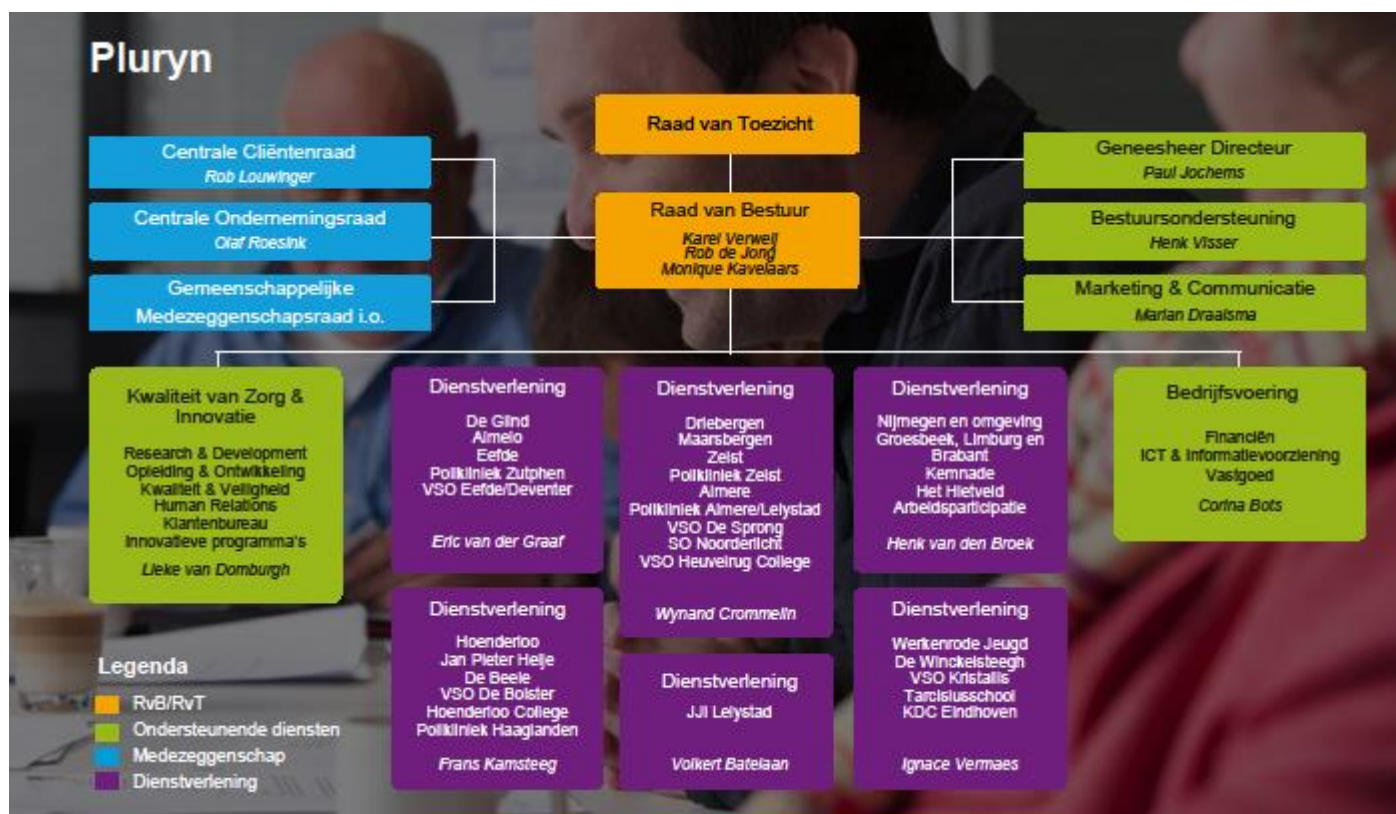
Pluryn

Raad van Toezicht

Centrale Cliëntenraad
Rob Louwinger

Centrale Ondernemingsraad
Olaf Roesink

Gemeenschappelijke Medezeggenschapsraad i.o.

Raad van Bestuur
Karel Verweij
Rob de Jong
Monique Kavelaars

Geneesheer Directeur
Paul Jochems

Bestuursondersteuning
Henk Visser

Marketing & Communicatie
Marian Draaisma

Kwaliteit van Zorg & Innovatie
Research & Development
Opleiding & Ontwikkeling
Kwaliteit & Veiligheid
Human Relations
Klantenbureau
Innovatieve programma's
Lieke van Domburgh

Dienstverlening
De Glind
Almelo
Eefde
Polikliniek Zutphen
VSO Eefde/Deventer
Eric van der Graaf

Dienstverlening
Driebergen
Maarsbergen
Zeist
Polikliniek Zeist
Almere
Polikliniek Almere/Lelystad
VSO De Sprong
SO Noorderlicht
VSO Heuveirug College
Wynand Crommelin

Dienstverlening
Nijmegen en omgeving
Groesbeek, Limburg en Brabant
Kemnade
Het Hietveld
Arbeidsparticipatie
Henk van den Broek

Bedrijfsvoering
Financiën
ICT & Informatievoorziening
Vastgoed
Corina Bots

Dienstverlening
Hoenderloo
Jan Pieter Heije
De Beele
VSO De Bolster
Hoenderloo College
Polikliniek Haaglanden
Frans Kamsteeg

Dienstverlening
JJI Lelystad
Volkert Batelaan

Dienstverlening
Werkenrode Jeugd
De Winckelsteegh
VSO Kristallis
Tarcisiusschool
KDC Eindhoven
Ignace Vermaes

Legenda
RvB/RvT
Ondersteunende diensten
Medezeggenschap
Dienstverlening